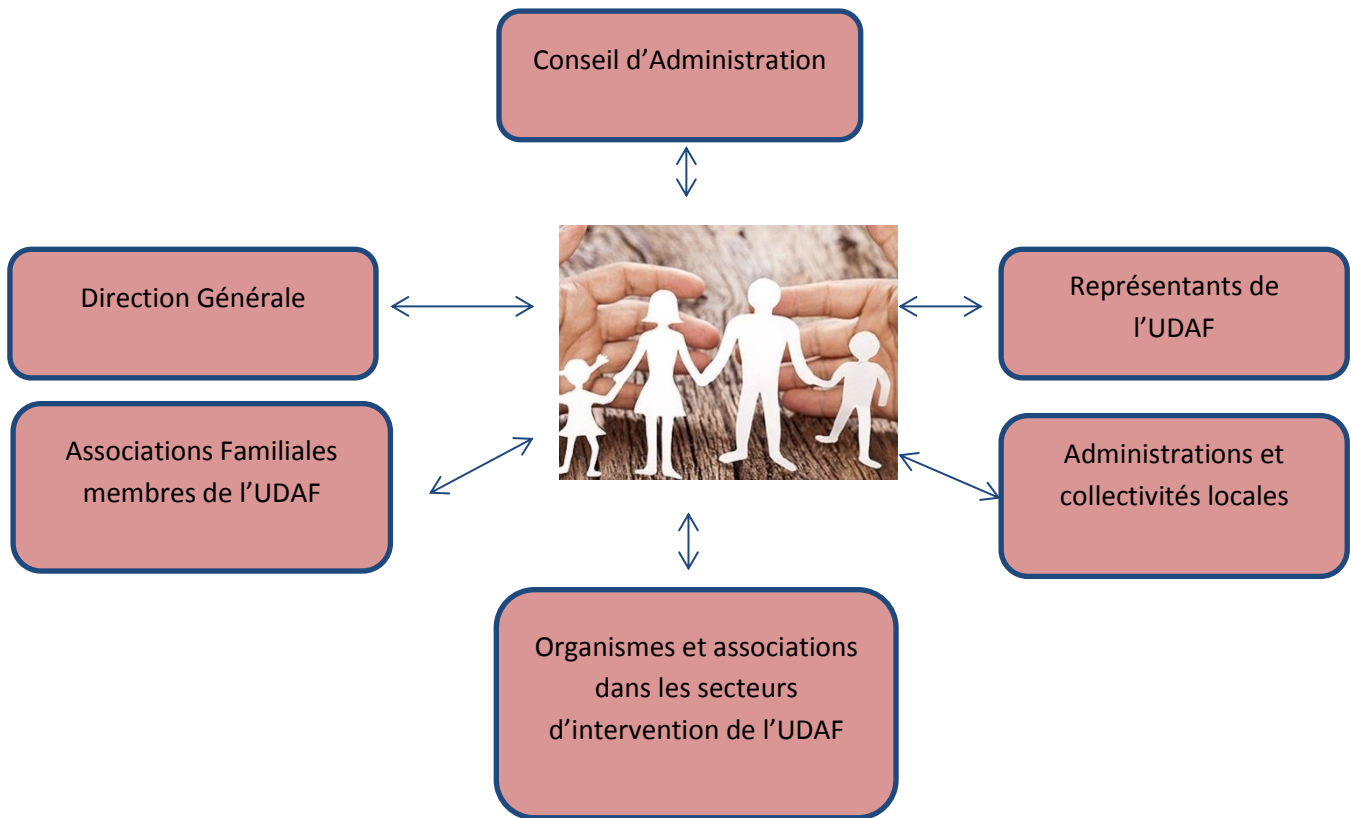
Conseil d'Administration

Direction Générale

Représentants de l'UDAF

Associations Familiales membres de l'UDAF

Administrations et collectivités locales

Organismes et associations dans les secteurs d'intervention de l'UDAF